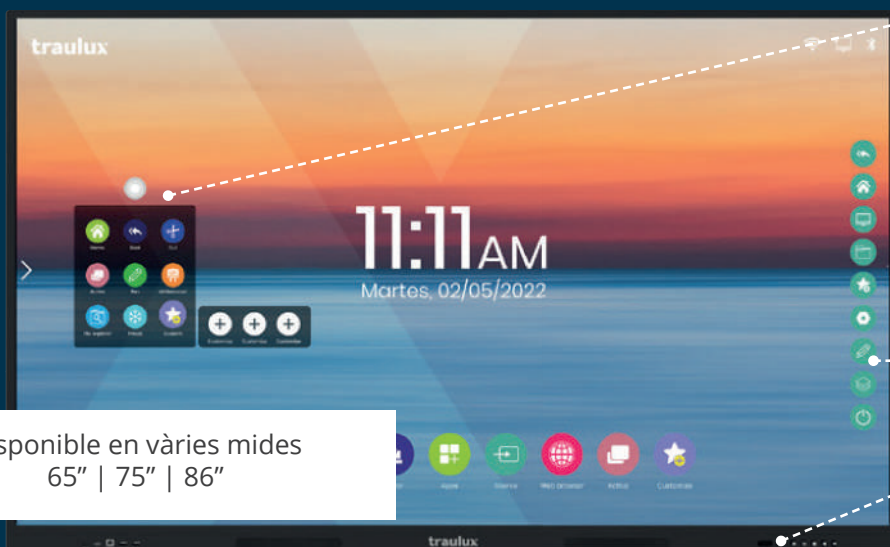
traulux

11:11AM

Martes, 02/05/2022

Home Back Exit

Bloc Whiteboard

Freeze Custom

Customize Customize Customize

sponible en vàries mides
65" | 75" | 86"

Apps Source Web browser Notes Customize

traulux